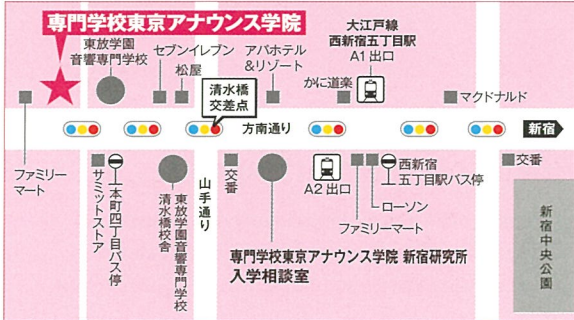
専門学校東京アナウンス学院

東放学園音響専門学校

セブンイレブン

松屋

アパホテル&リゾート

大江戸線西新宿五丁目駅A1出口

かに道楽

マクドナルド

清水橋交差点

方南通り

新宿

ファミリーマート

サミットストア

本町四丁目バス停

東放学園音響専門学校清水橋校舎

山手通り

交番

A2出口

ファミリーマート

ローソン

西新宿五丁目駅バス停

交番

新宿中央公園

専門学校東京アナウンス学院 新宿研究所
入学相談室